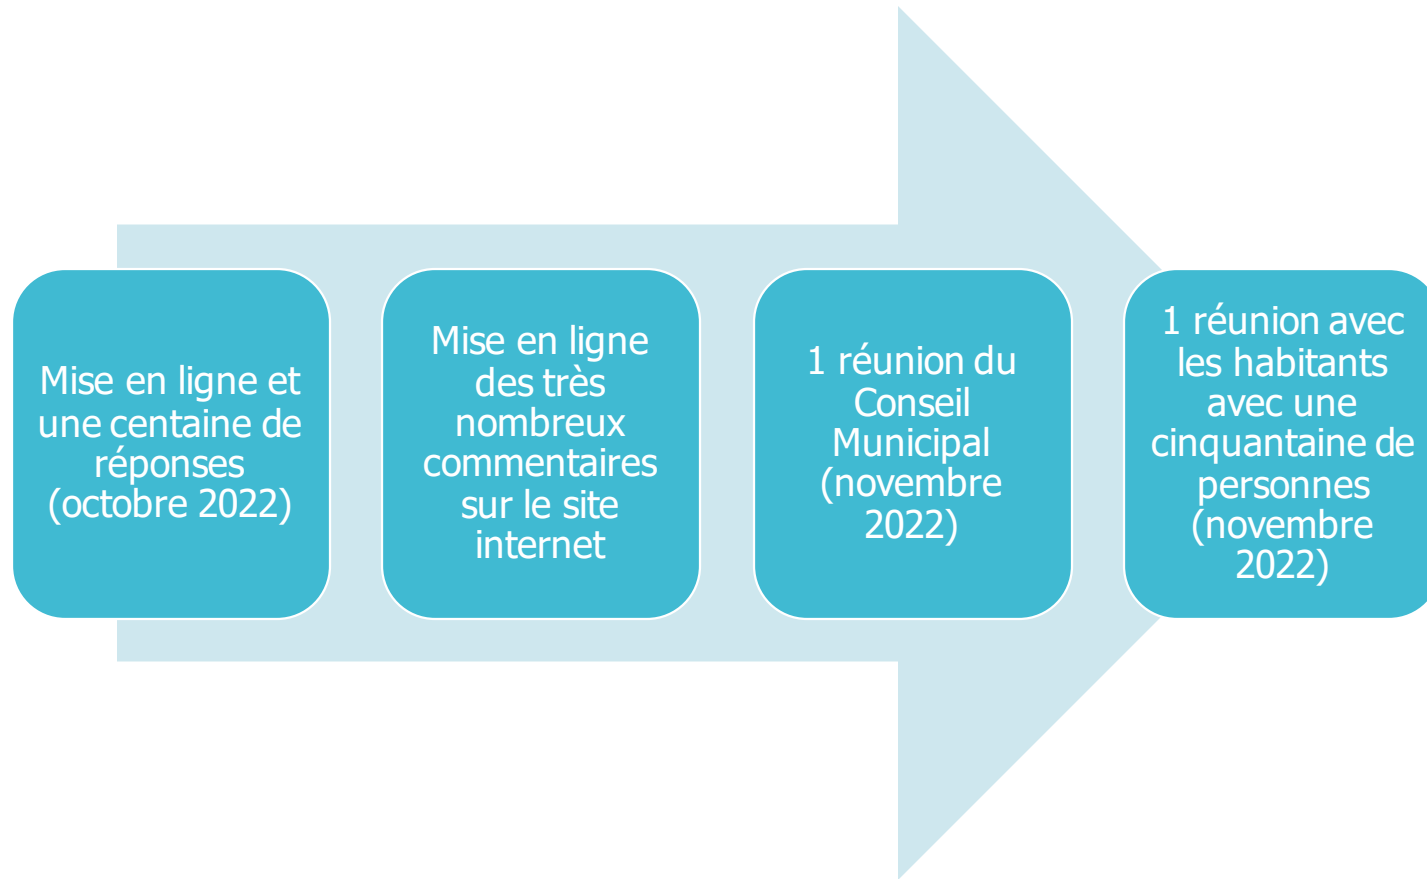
Mise en ligne et une centaine de réponses (octobre 2022)

Mise en ligne des très nombreux commentaires sur le site internet

1 réunion du Conseil Municipal (novembre 2022)

1 réunion avec les habitants avec une cinquantaine de personnes (novembre 2022)